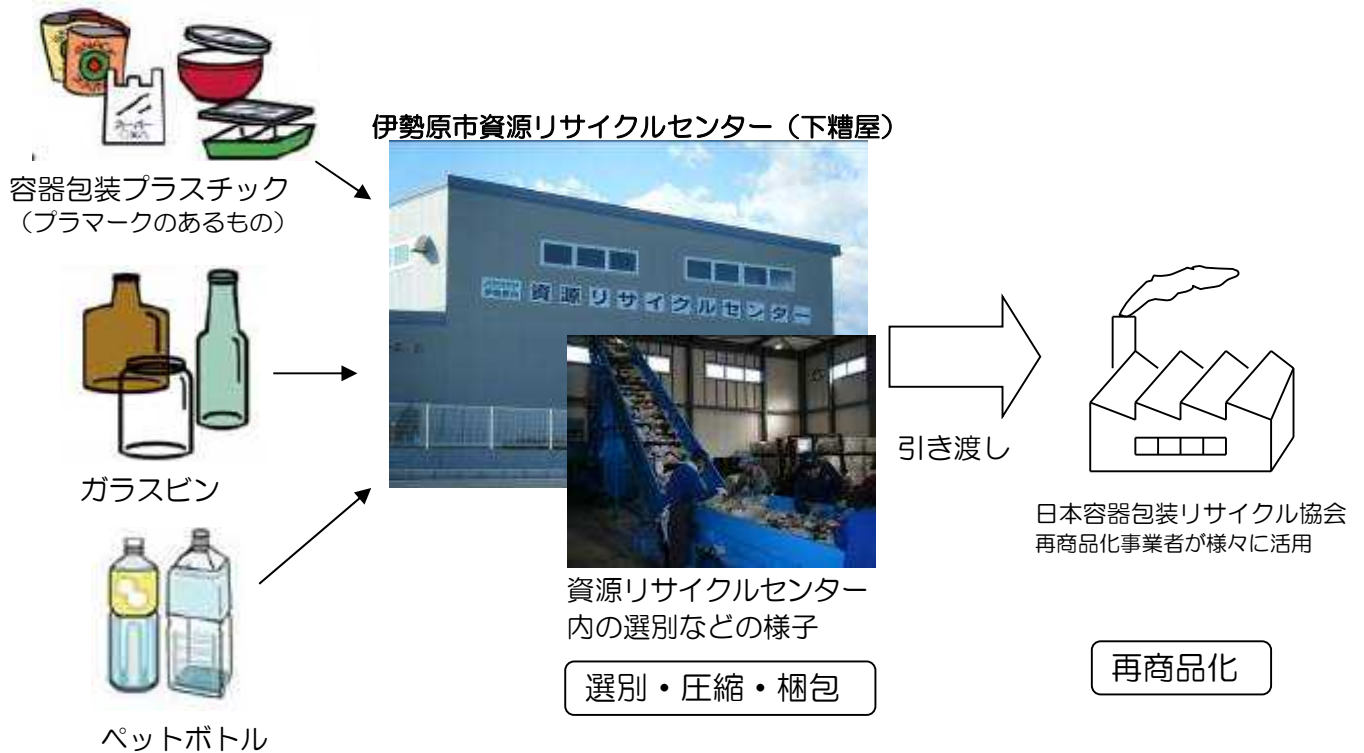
容器包装プラスチック
（プラマークのあるもの）

ガラスビン

ペットボトル

伊勢原市資源リサイクルセンター（下糟屋）

資源リサイクルセンター

資源リサイクルセンター内の選別などの様子

選別・圧縮・梱包

引き渡し

日本容器包装リサイクル協会
再商品化事業者が様々に活用

再商品化